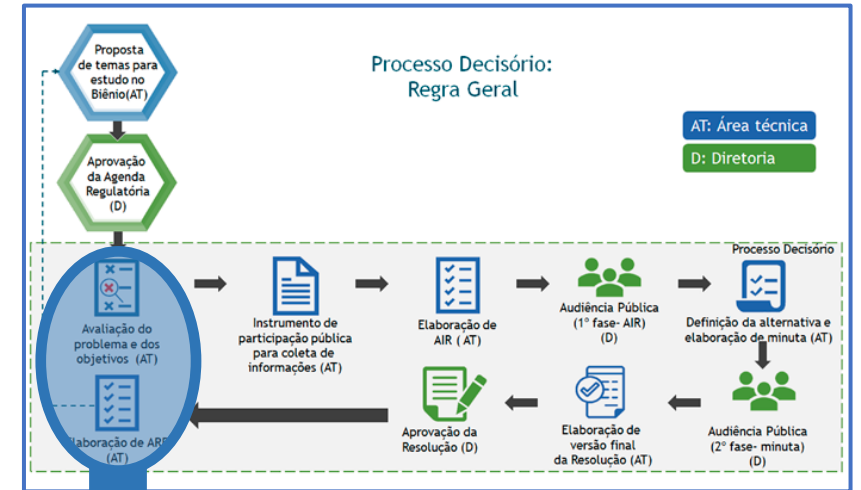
Proposta de temas para estudo no Biênio(AT)

Aprovação da Agenda Regulatória (D)

Processo Decisório: Regra Geral

AT: Área técnica

D: Diretoria

Processo Decisório

Avaliação do problema e dos objetivos (AT)

Instrumento de participação pública para coleta de informações (AT)

Elaboração de AIR (AT)

Audiência Pública (1° fase- AIR) (D)

Definição da alternativa e elaboração de minuta (AT)

Elaboração de ARR (AT)

Aprovação da Resolução (D)

Elaboração de versão final da Resolução (AT)

Audiência Pública (2° fase- minuta) (D)